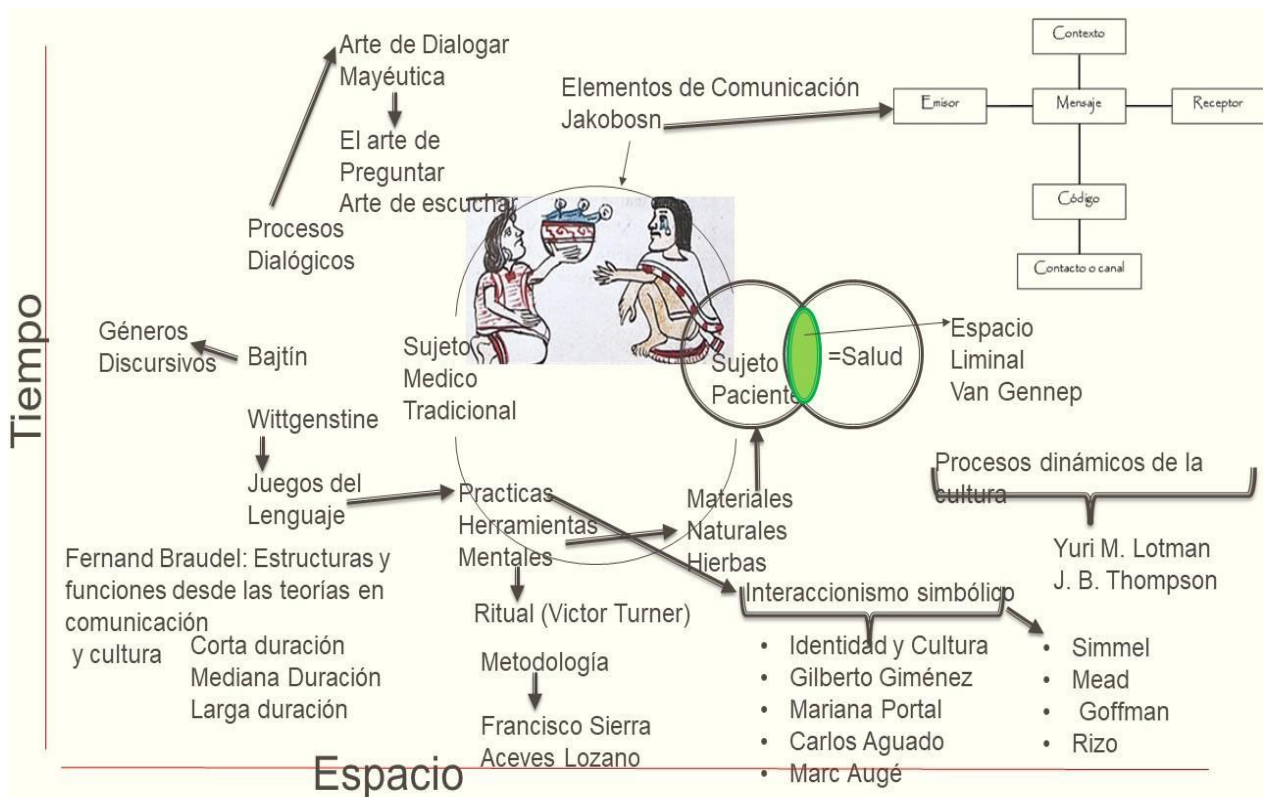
Arte de Dialogar
Mayéutica

El arte de Preguntar
Arte de escuchar

Procesos Dialógicos

Elementos de Comunicación Jakobosn

Contexto
Emisor
Mensaje
Receptor
Código
Contacto o canal

Tiempo

Géneros Discursivos

Bajtín

Wittgenstine

Juegos del Lenguaje

Sujeto Medico Tradicional

Sujeto Paciente

=Salud

Espacio Liminal Van Gennep

Procesos dinámicos de la cultura

Yuri M. Lotman
J. B. Thompson

Practicas
Herramientas
Mentales

Materiales
Naturales
Hierbas

Fernand Braudel: Estructuras y funciones desde las teorías en comunicación y cultura

Corta duración
Mediana Duración
Larga duración

Ritual (Victor Turner)

Metodología

Francisco Sierra
Aceves Lozano

Interaccionismo simbólico

- Identidad y Cultura
- Gilberto Giménez
- Mariana Portal
- Carlos Aguado
- Marc Augé

- Simmel
- Mead
- Goffman
- Rizo

Espacio